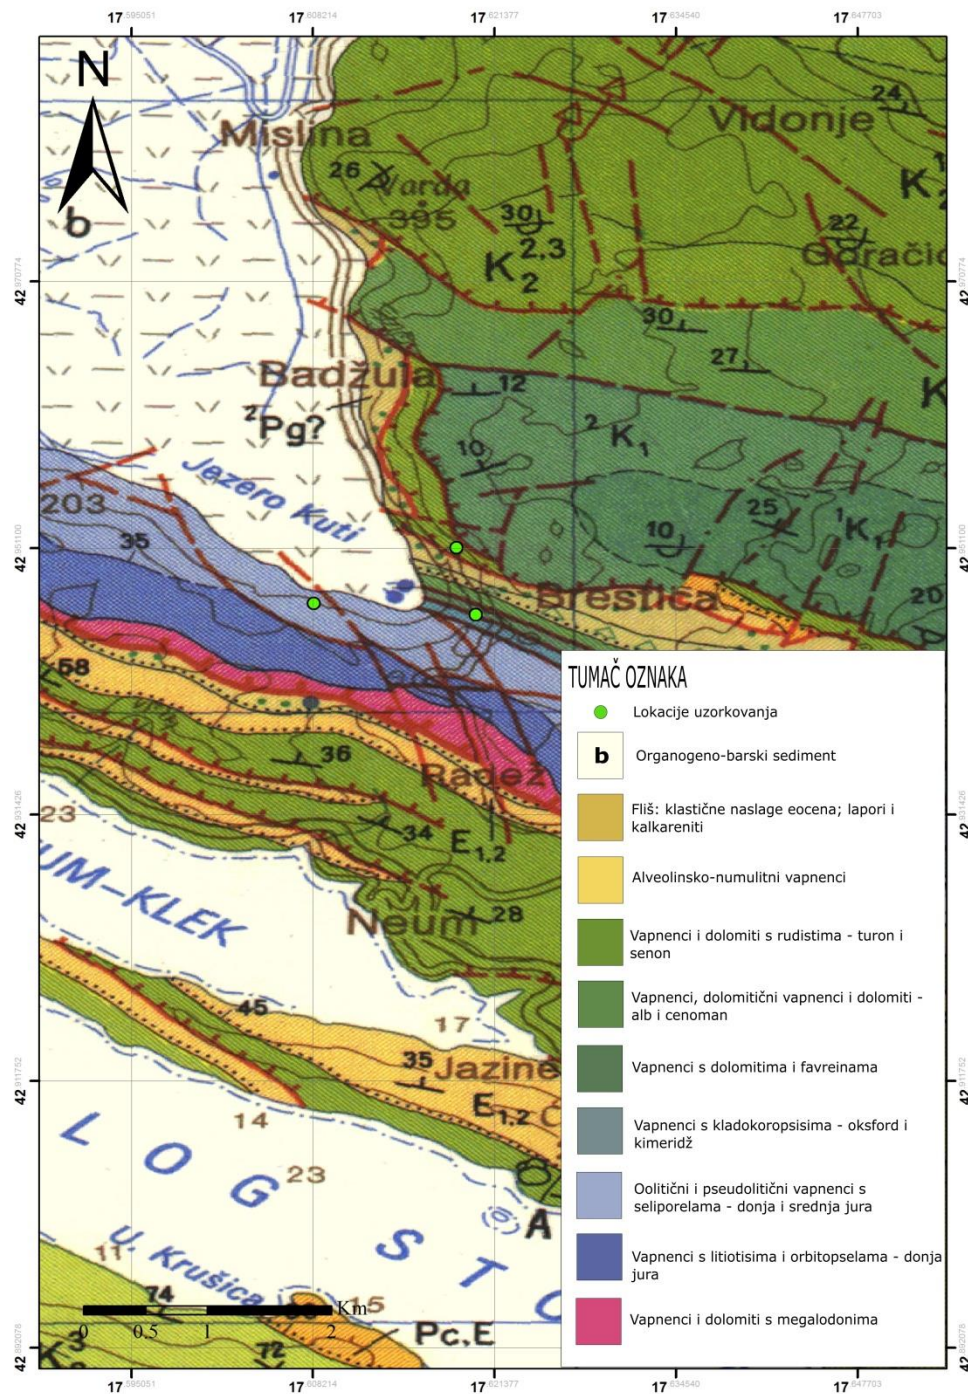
17 595051 17 608214 17 621377 17 634540 17 647703

N

b

Mislina

26 Varda 395

30 $K_2^{2,3}$

Vidonje

24

$K_2^1$

22

Gradačić

30

27

Badžula

12

$^2Pg?$

$^2K_1$

10

Jezero Kuti

203

35

25

$^1K_1$

10

Brestica

20

58

36

Radež

23

34

$E_{1,2}$

UM-KLEK

Neum

28

45

17

35 Jazine

$E_{1,2}$

14

L O G S T

23

A

U. Krušica

11

74

15

72

Pc,E

$K_2^3$

Km

0 0.5 1 2

42 970774

42 931100

42 931426

42 911752

42 892078

TUMAČ OZNAKA

Lokacije uzorkovanja

b Organogeno-barski sediment

Fliš: klastične naslage eocena; lapori i kalkareniti

Alveolinsko-numulitni vapnenci

Vapnenci i dolomiti s rudistima - turon i senon

Vapnenci, dolomitični vapnenci i dolomiti - alb i cenoman

Vapnenci s dolomitima i favreinama

Vapnenci s kladokoropsisima - oksford i kimeridž

Oolitični i pseudolitični vapnenci s seliporelama - donja i srednja jura

Vapnenci s litiotisima i orbitopselama - donja jura

Vapnenci i dolomiti s megalodonima

17 595051 17 608214 17 621377 17 634540 17 647703